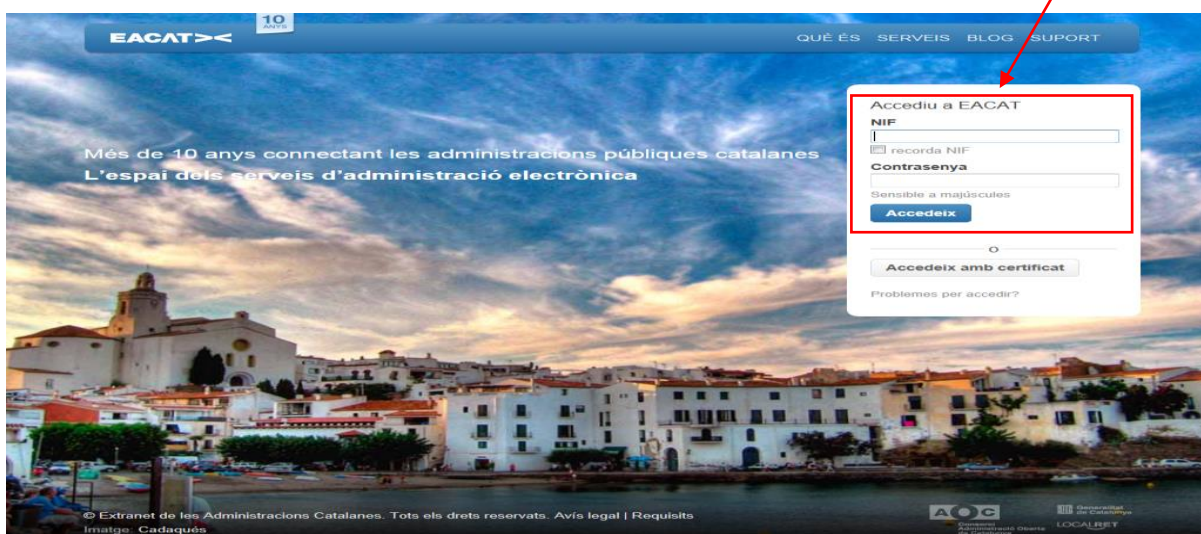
EACAT><

10 ANYS

QUÈ ÉS SERVEIS BLOG SUPORT

Més de 10 anys connectant les administracions públiques catalanes
L'espai dels serveis d'administració electrònica

Accediu a EACAT

NIF

recorda NIF

Contrasenya

Sensible a majúscules

Accedeix

o

Accedeix amb certificat

Problemes per accedir?

© Extranet de les Administracions Catalanes. Tots els drets reservats. Avís legal | Requisits
Imatge: Cadaqués

AOC
Consorci Administració Oberta de Catalunya

Generalitat de Catalunya

LOCALRET